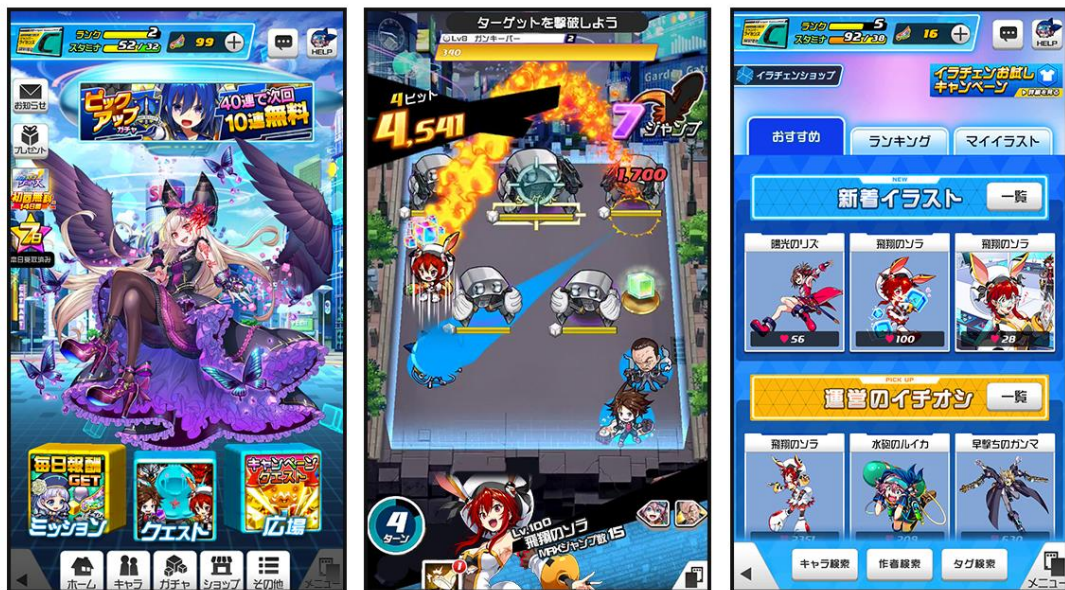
ランク 2
スタミナ 52/32
99
HELP
お知らせ
プレゼント
ピックアップ ガチャ
40連で次回10連無料
初日無料
7日
毎日報酬GET
ミッション
クエスト
キャンペーンクエスト
広場
ホーム
キャラ
ガチャ
ショップ
その他
メニュー

ターゲットを撃破しよう
Lv8 ガンキーパー 2
140
4ヒット
4,541
7ジャンプ
1,700
4 ターン
Lv.100 飛翔のソラ
MAXジャンプ数 15

ランク 5
スタミナ 92/10
16
HELP
イラチェンショップ
イラチェンお試しキャンペーン
おすすめ
ランキング
マイイラスト
NEW
新着イラスト
一覧
曙光のリズ
飛翔のソラ
飛翔のソラ
56
100
28
PICK UP
運営のイチオシ
一覧
飛翔のソラ
水砲のルイカ
早撃ちのガンマ
キャラ検索
作者検索
タグ検索
メニュー